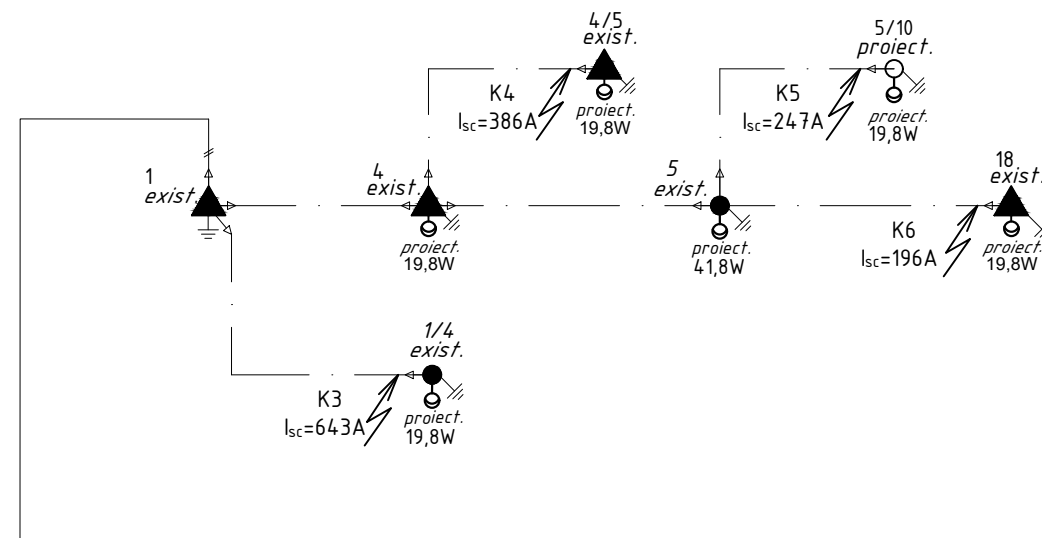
4/5
exist.

5/10
proiect.

K4
$I_{sc}$=386A

proiect.
19,8W

K5
$I_{sc}$=247A

proiect.
19,8W

1
exist.

4
exist.

proiect.
19,8W

5
exist.

proiect.
41,8W

18
exist.

K6
$I_{sc}$=196A

proiect.
19,8W

1/4
exist.

K3
$I_{sc}$=643A

proiect.
19,8W